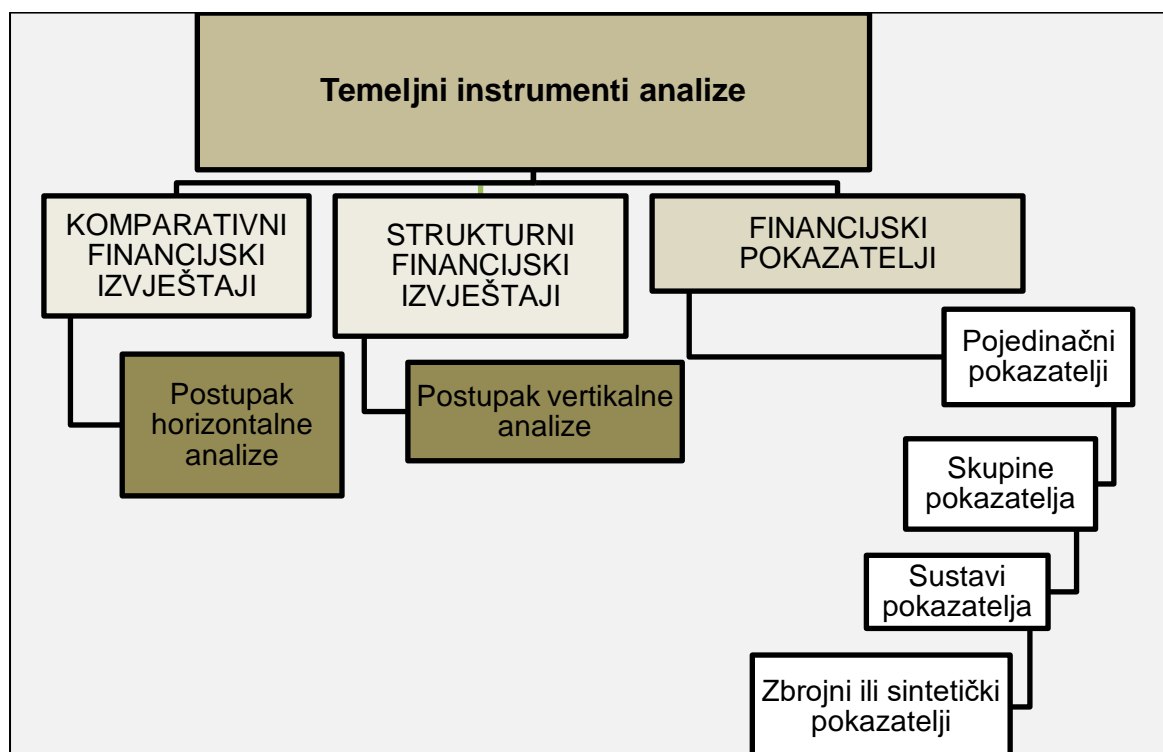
Temeljni instrumenti analize

KOMPARATIVNI FINANCIJSKI IZVJEŠTAJI

Postupak horizontalne analize

STRUKTURNI FINANCIJSKI IZVJEŠTAJI

Postupak vertikalne analize

FINANCIJSKI POKAZATELJI

Pojedinačni pokazatelji

Skupine pokazatelja

Sustavi pokazatelja

Zbrojni ili sintetički pokazatelji